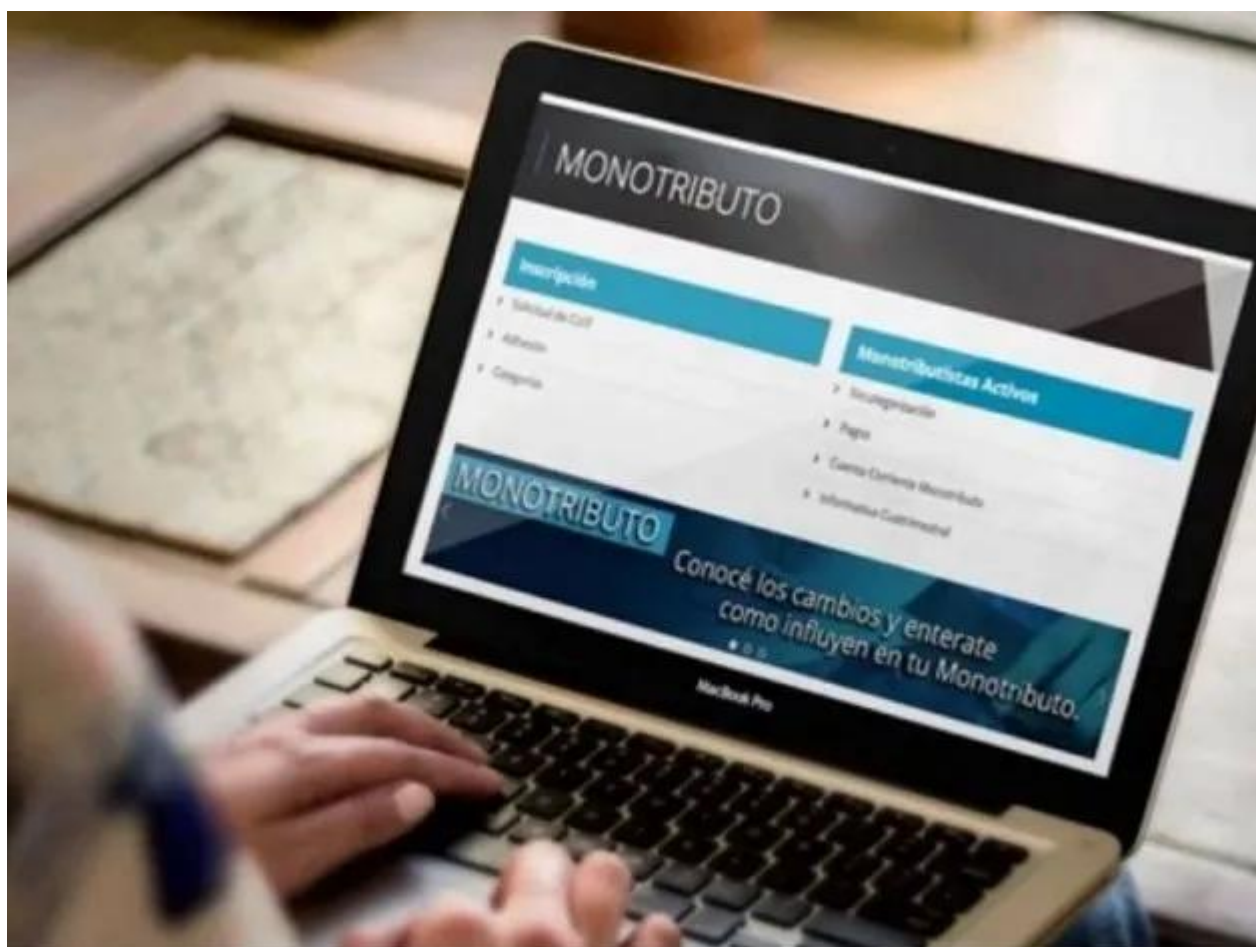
MONOTRIBUTO

Inscripción

Solicitud de CUIT

Adhesión

Categorías

Monotributistas Activos

Recategorización

Pagos

Cuenta Corriente Monotributo

Informativa Cuatrimestral

MONOTRIBUTO

Conocé los cambios y enterate como influyen en tu Monotributo.

MacBook Pro